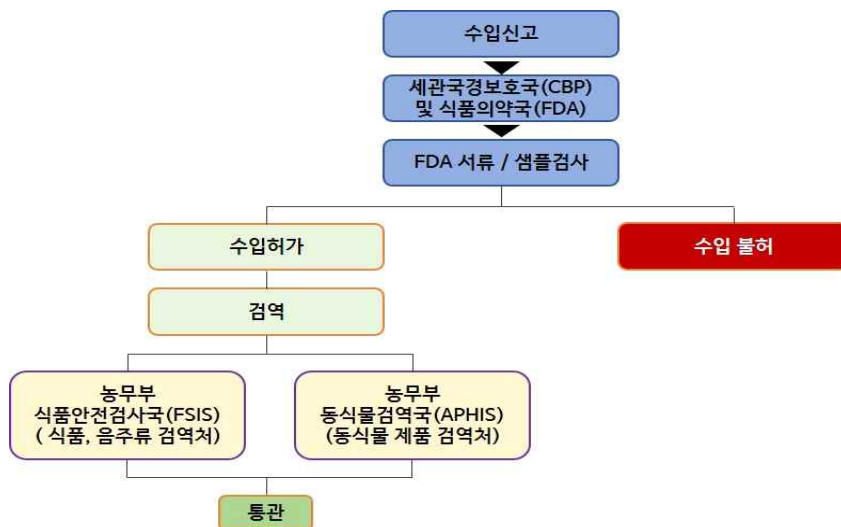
수입신고

세관국경보호국(CBP)
및 식품의약국(FDA)

FDA 서류 / 샘플검사

수입허가

수입 불허

검역

농무부
식품안전검사국(FSIS)
( 식품, 음주류 검역처)

농무부
동식물검역국(APHIS)
(동식물 제품 검역처)

통관